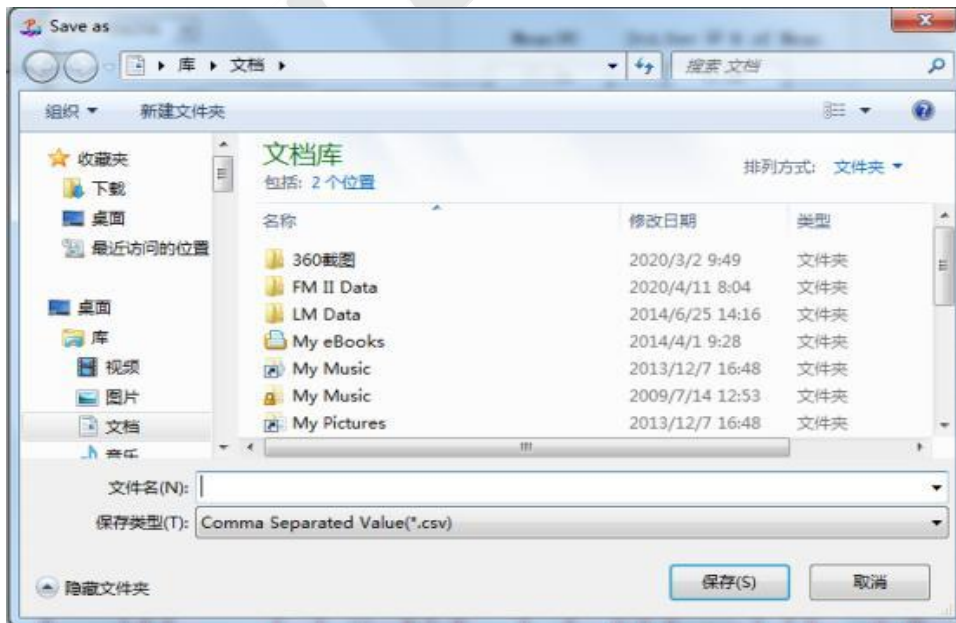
Save as

库 ▸ 文档 ▸

搜索 文档

组织 ▼ 新建文件夹

收藏夹
下载
桌面
最近访问的位置

桌面
库
视频
图片
文档
音乐

文档库
包括: 2 个位置

排列方式: 文件夹 ▼

| 名称 | 修改日期 | 类型 |
|---|---|---|
| 360截图 | 2020/3/2 9:49 | 文件夹 |
| FM II Data | 2020/4/11 8:04 | 文件夹 |
| LM Data | 2014/6/25 14:16 | 文件夹 |
| My eBooks | 2014/4/1 9:28 | 文件夹 |
| My Music | 2013/12/7 16:48 | 文件夹 |
| My Music | 2009/7/14 12:53 | 文件夹 |
| My Pictures | 2013/12/7 16:48 | 文件夹 |

文件名(N):

保存类型(T): Comma Separated Value(*.csv)

隐藏文件夹

保存(S)

取消